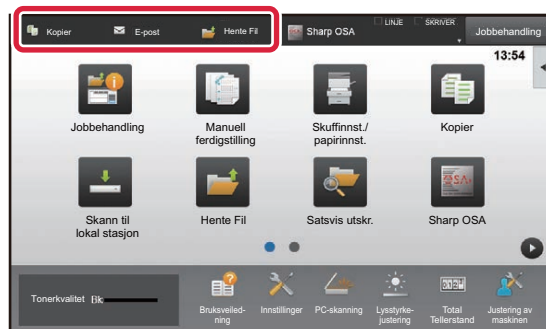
Kopier
E-post
Hente Fil
Sharp OSA
LINJE
SKRIVER
Jobbehandling
13:54

Jobbehandling
Manuell ferdigstilling
Skuffinnst./ papirinnst.
Kopier
Skann til lokal stasjon
Hente Fil
Satsvis utskr.
Sharp OSA

Tonerkvalitet Bk
Bruksveiledning
Innstillinger
PC-skanning
Lysstyrkejustering
Total Tellerstand
Justering av maskinen